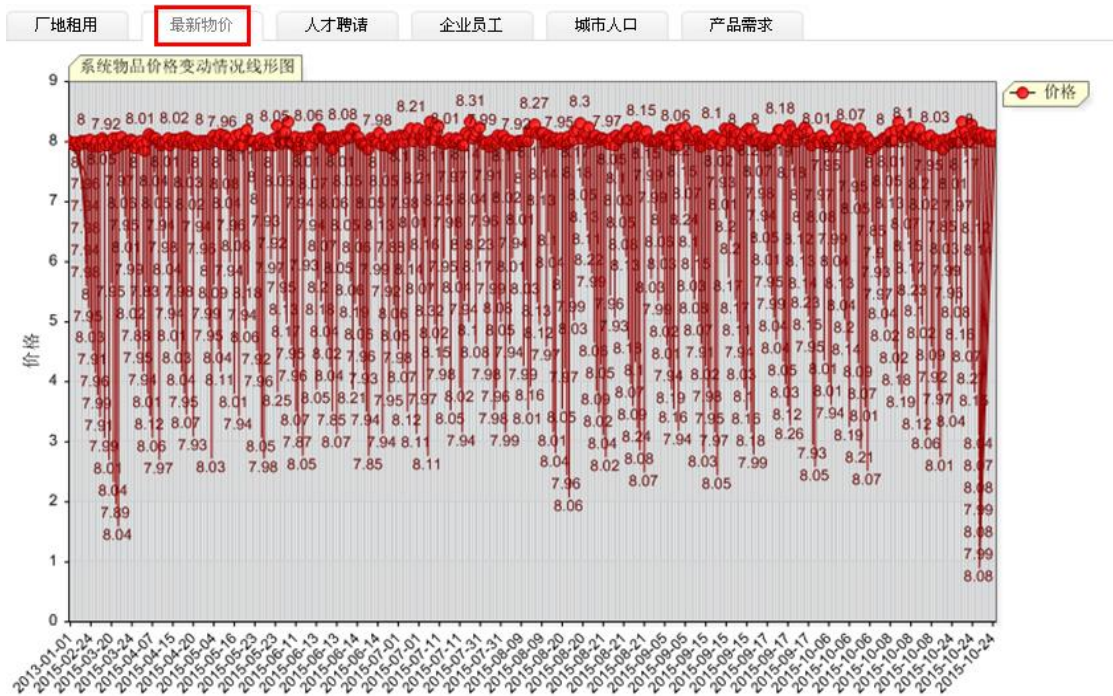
厂地租用 最新物价 人才聘请 企业员工 城市人口 产品需求

系统物品价格变动情况线形图

价格

价格

9
8
7
6
5
4
3
2
1
0

8 7.92 8.01 8.02 8 7.96 8.05 8.06 8.08 7.98 8.21 8.31 8.27 8.3 7.97 8.15 8.06 8.1 8 8 8.18 8.01 8.07 8 8.1 8.03 8

2013-01-01 2015-02-24 2015-03-20 2015-03-24 2015-04-07 2015-04-15 2015-04-20 2015-05-04 2015-05-16 2015-05-23 2015-05-23 2015-06-11 2015-06-13 2015-06-13 2015-06-14 2015-06-14 2015-07-01 2015-07-01 2015-07-11 2015-07-11 2015-07-31 2015-08-09 2015-08-09 2015-08-20 2015-08-20 2015-08-21 2015-08-21 2015-08-21 2015-09-05 2015-09-05 2015-09-15 2015-09-15 2015-09-15 2015-09-17 2015-09-17 2015-10-06 2015-10-06 2015-10-06 2015-10-08 2015-10-08 2015-10-08 2015-10-24 2015-10-24 2015-10-24